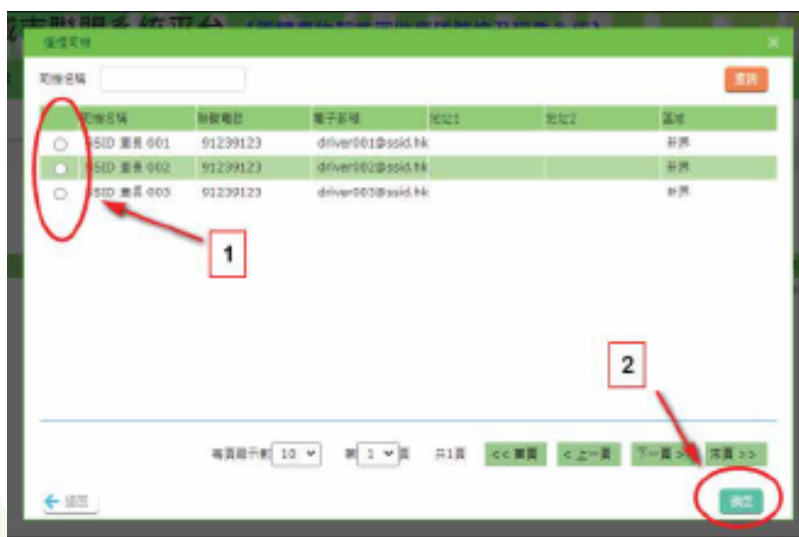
選擇司機

司機名稱

查詢

| | 司機名稱 | 聯絡電話 | 電子郵箱 | 地址1 | 地址2 | 區域 |
|---|---|---|---|---|---|---|
| ○ | SSID 司機 001 | 91239123 | driver001@ssid.hk | | | 新界 |
| ○ | SSID 司機 002 | 91239123 | driver002@ssid.hk | | | 新界 |
| ○ | SSID 司機 003 | 91239123 | driver003@ssid.hk | | | 新界 |

1

2

每頁顯示數 10 第 1 頁 共1頁 << 首頁 < 上一頁 下一頁 > 末頁 >>

返回

確定